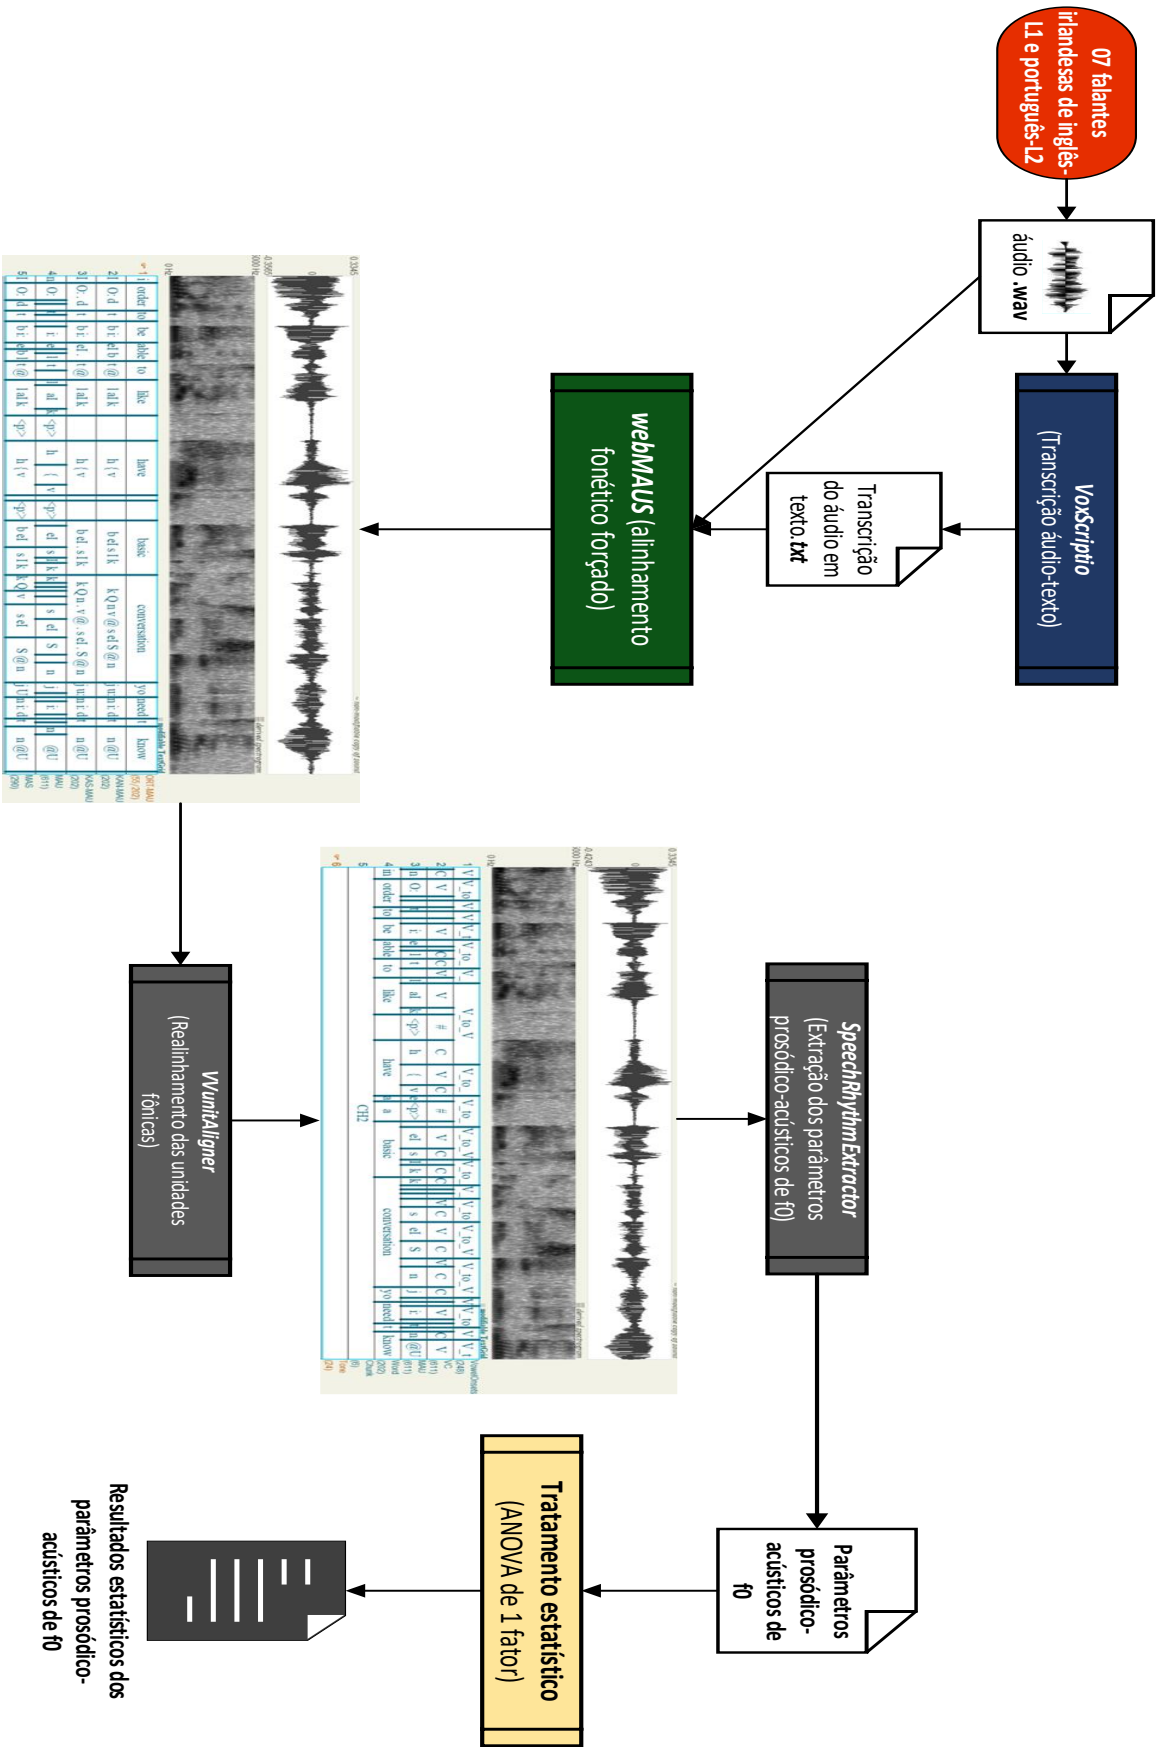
07 falantes irlandesas de inglês-L1 e português-L2

áudio **.wav**

***VoxScriptio***
(Transcrição áudio-texto)

Transcrição do áudio em texto.***txt***

***webMAUS*** (alinhamento fonético forçado)

in order to be able to like have basic conversation yo need to know

***VVunitAligner***
(Realinhamento das unidades fônicas)

CH2

***SpeechRhythmExtractor***
(Extração dos parâmetros prosódico-acústicos de f0)

Parâmetros prosódico-acústicos de f0

**Tratamento estatístico**
(ANOVA de 1 fator)

Resultados estatísticos dos parâmetros prosódico-acústicos de f0